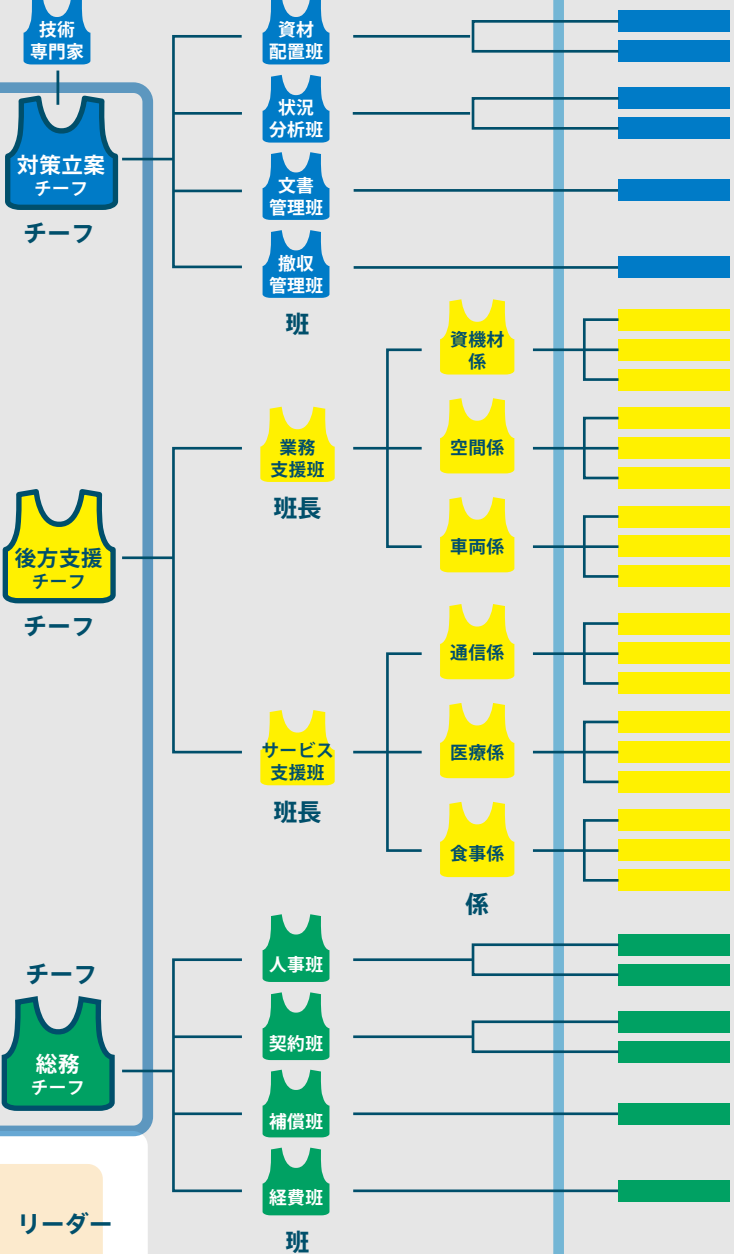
技術専門家

対策立案チーフ

チーフ

資材配置班

状況分析班

文書管理班

撤収管理班

班

後方支援チーフ

チーフ

業務支援班

班長

資機材係

空間係

車両係

サービス支援班

班長

通信係

医療係

食事係

係

チーフ

総務チーフ

人事班

契約班

補償班

経費班

班

リーダー